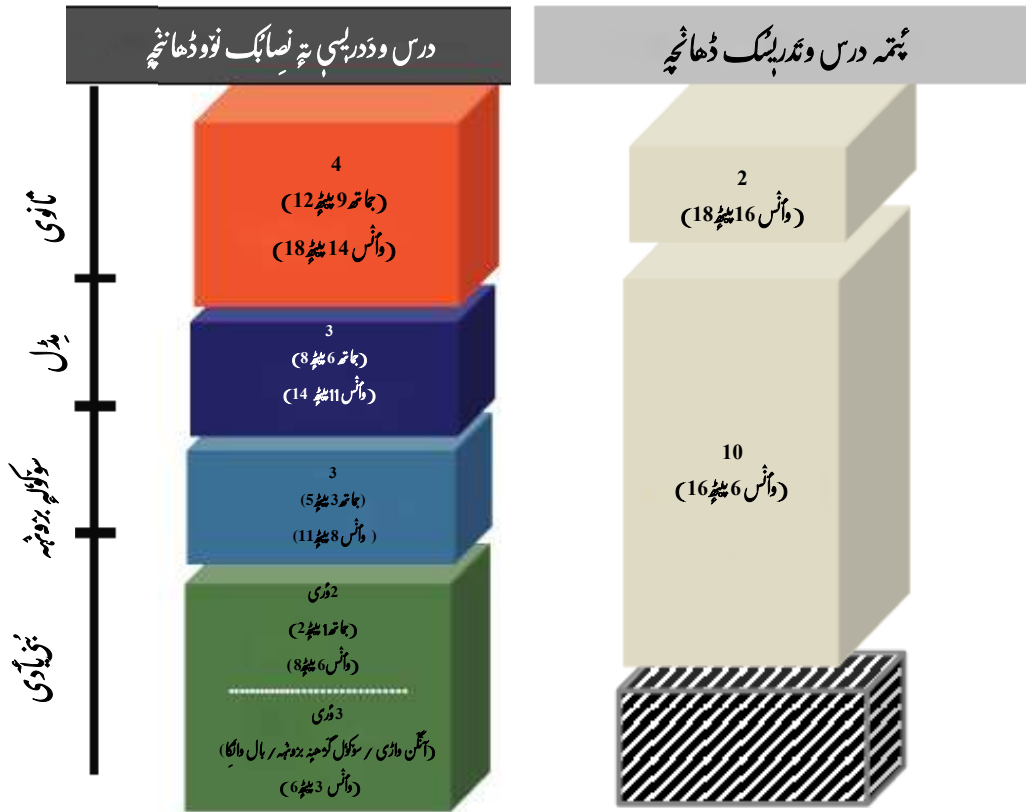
پُرانہ درس وِندریشک ڈھانچہ

2
(وائس 16 پیچھ 18)

10
(وائس 6 پیچھ 16)

درس وِدَدریشی تہٕ نِصابک نوٚو ڈھانچہ

ثانوی

4
(جماعتہ 9 پیچھ 12)
(وائس 14 پیچھ 18)

مِڈل

3
(جماعتہ 6 پیچھ 8)
(وائس 11 پیچھ 14)

سکولہٕ برونٹھ

3
(جماعتہ 3 پیچھ 5)
(وائس 8 پیچھ 11)

بُنیادی

2 وٚری
(جماعتہ 1 پیچھ 2)
(وائس 6 پیچھ 8)

3 وٚری
(آنگن واڑی / سکولہٕ گوڈنیُک برونٹھ / بال واٹکا)
(وائس 3 پیچھ 6)